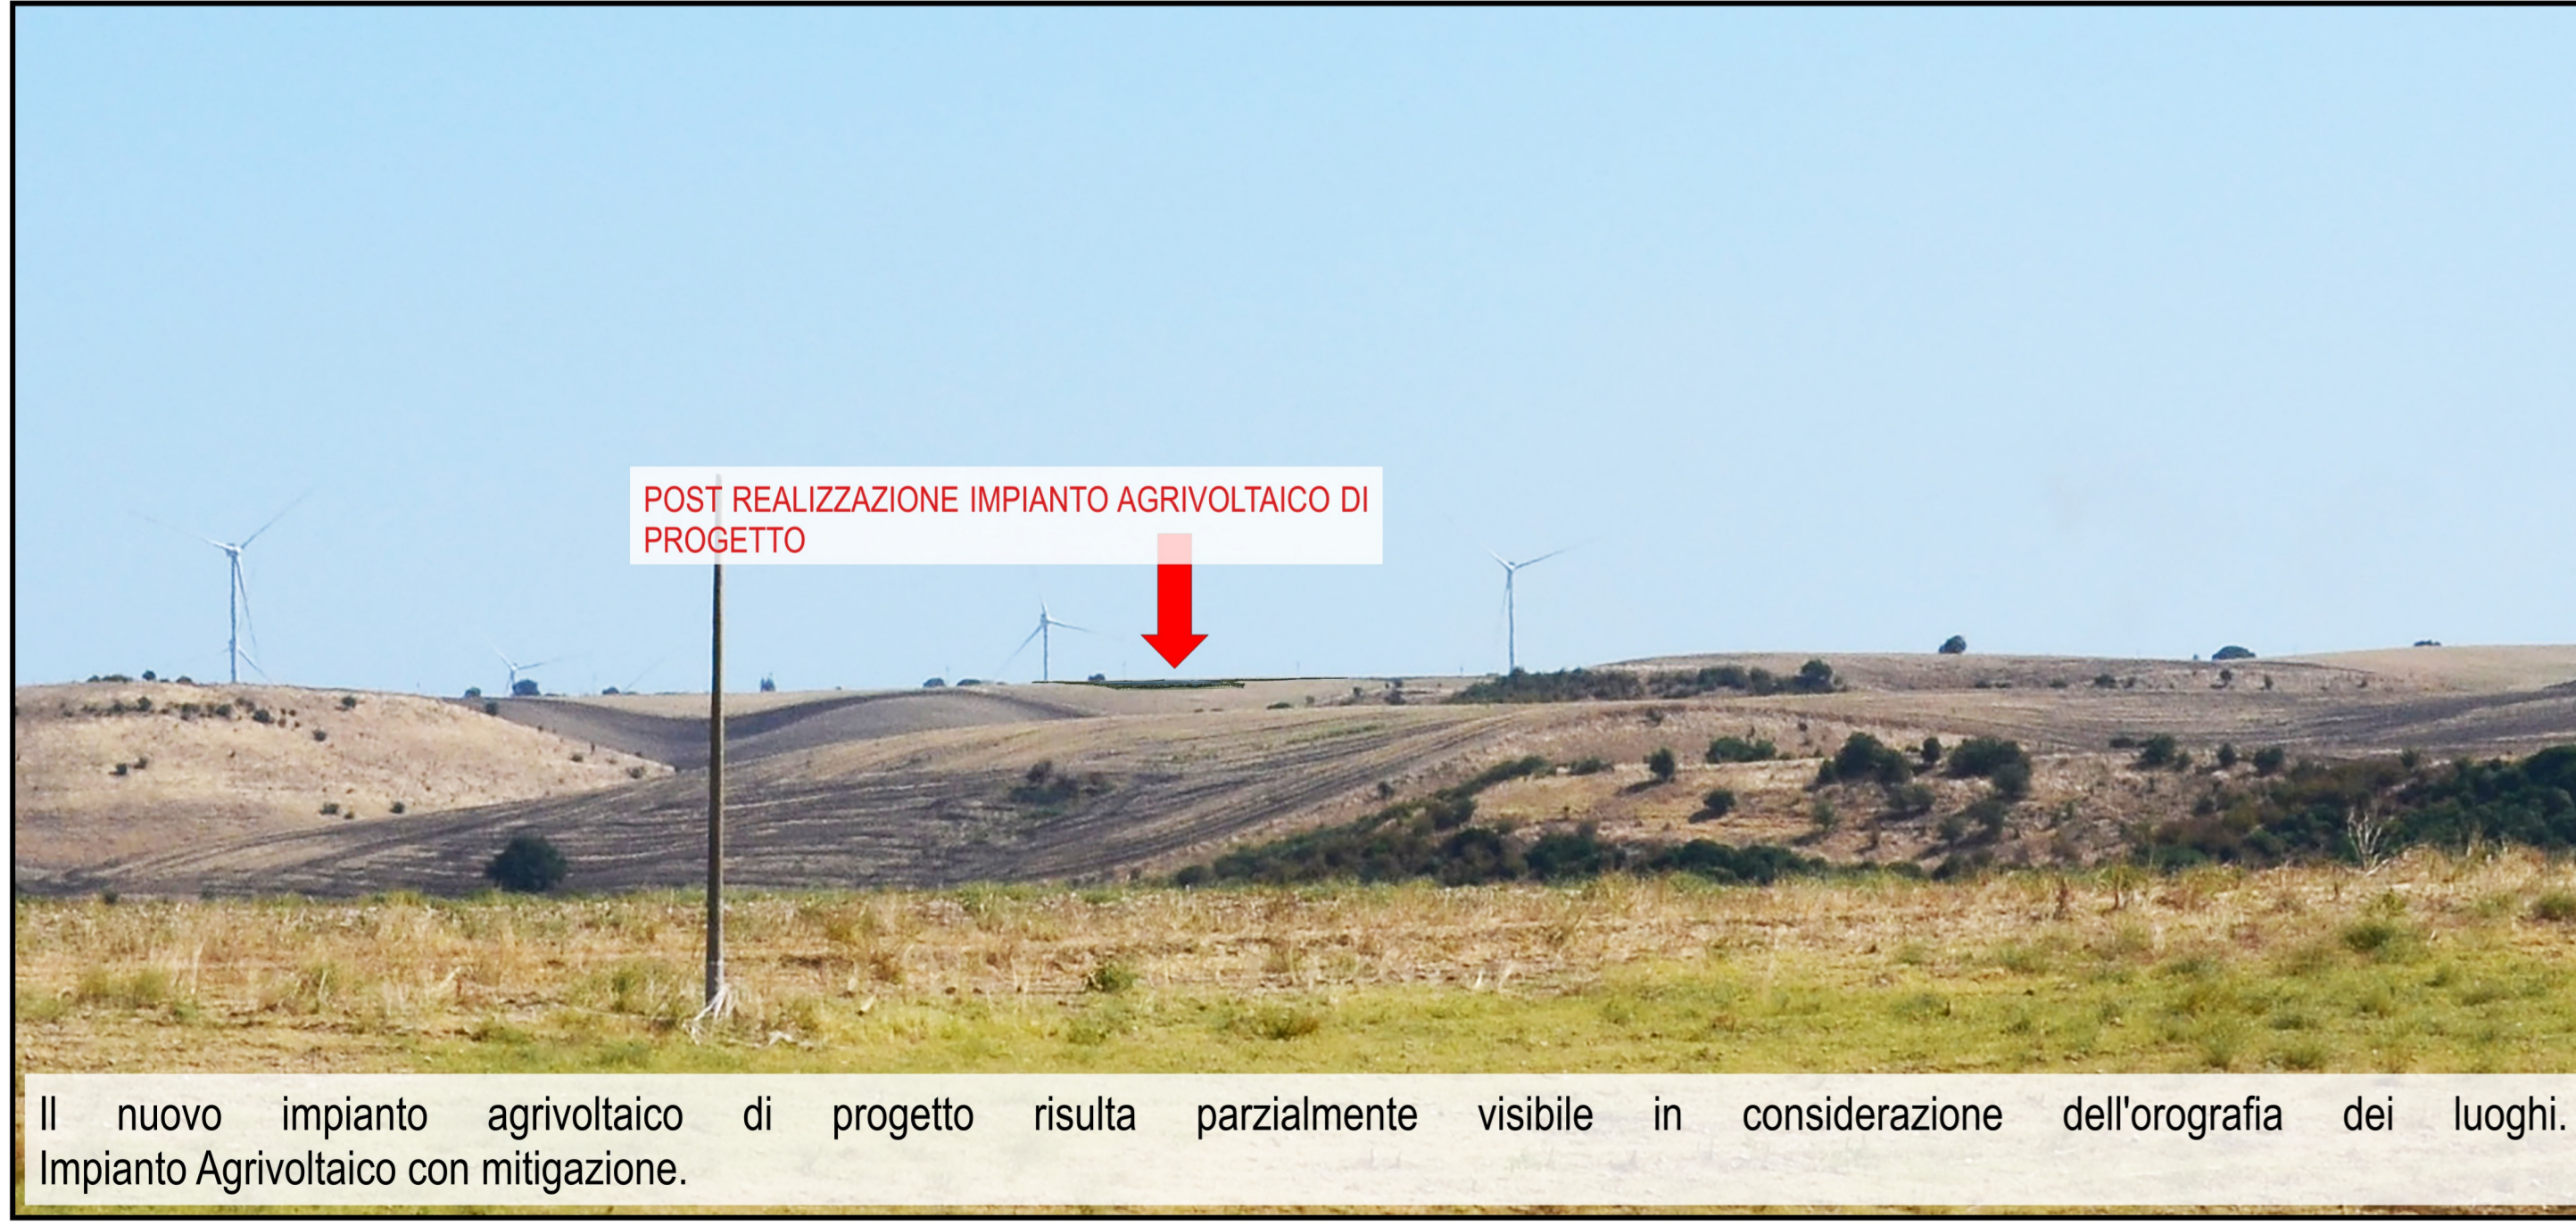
POST REALIZZAZIONE IMPIANTO AGRIVOLTAICO DI PROGETTO

Il nuovo impianto agrivoltaico di progetto risulta parzialmente visibile in considerazione dell'orografia dei luoghi. Impianto Agrivoltaico con mitigazione.